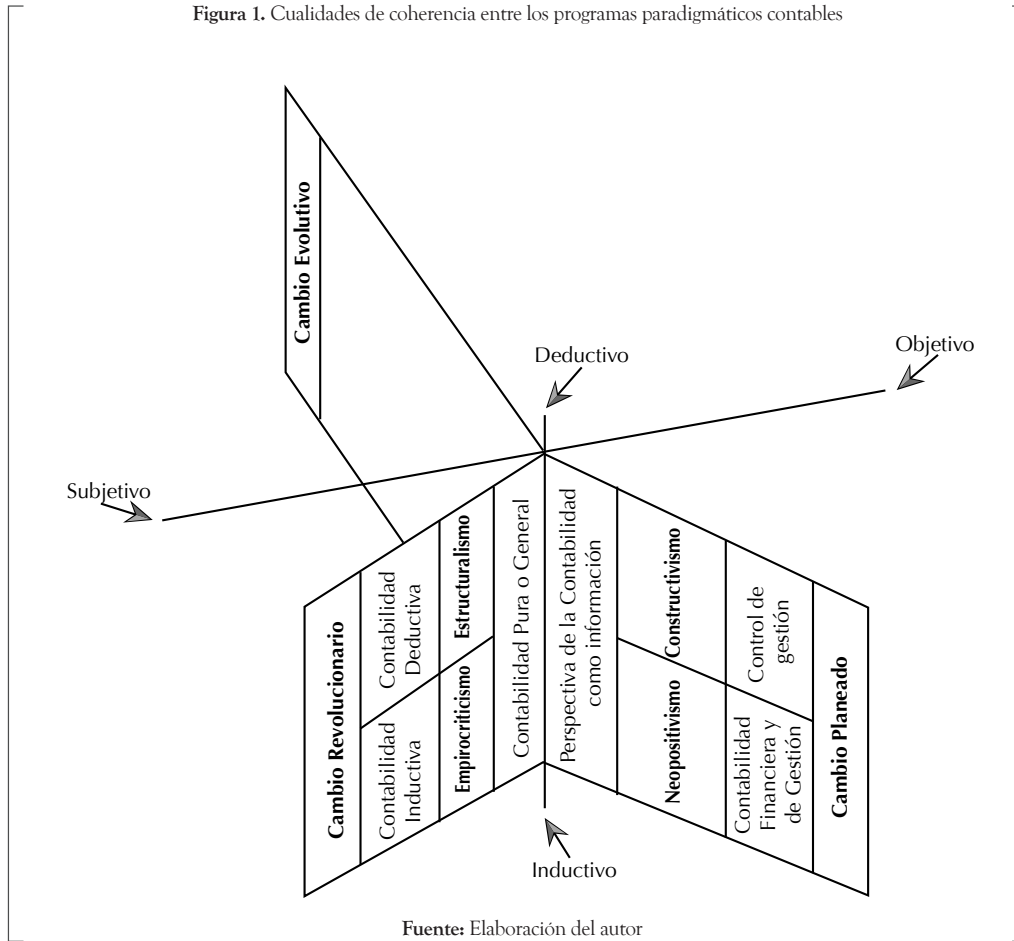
**Figura 1.** Cualidades de coherencia entre los programas paradigmáticos contables

Cambio Evolutivo

Deductivo

Objetivo

Subjetivo

Cambio Revolucionario

Contabilidad Deductiva

Contabilidad Inductiva

Estructuralismo

Empirocriticismo

Contabilidad Pura o General

Perspectiva de la Contabilidad como información

Constructivismo

Neopositivismo

Control de gestión

Contabilidad Financiera y de Gestión

Cambio Planeado

Inductivo

**Fuente:** Elaboración del autor